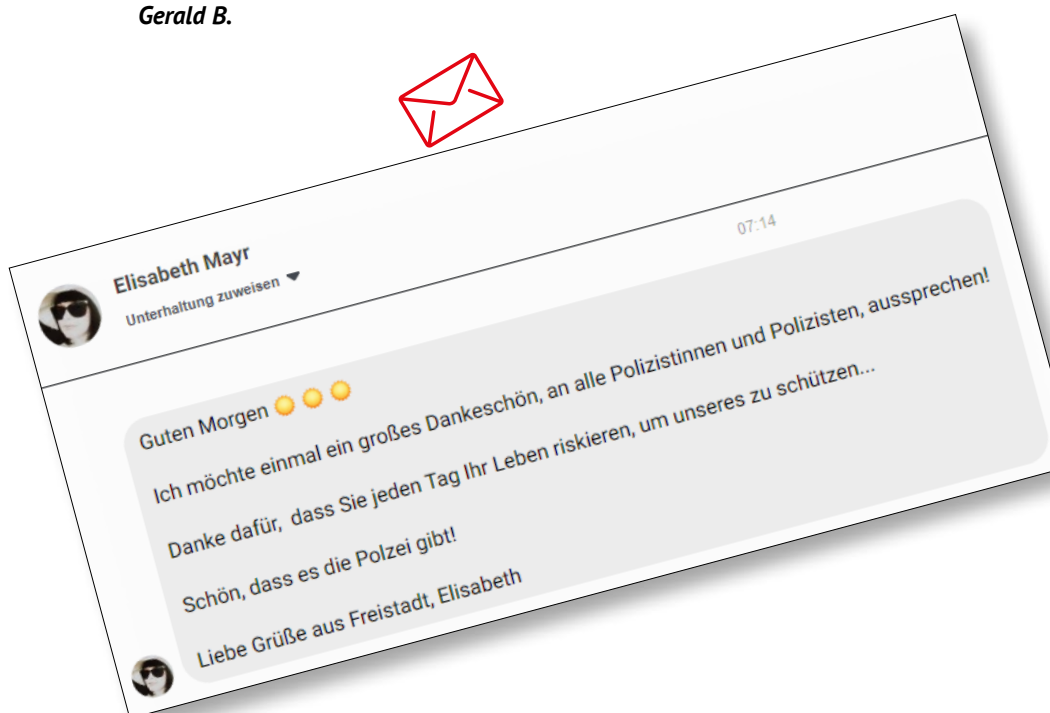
Gerald B.

Elisabeth Mayr
Unterhaltung zuweisen

07:14

Guten Morgen 🌞🌞🌞

Ich möchte einmal ein großes Dankeschön, an alle Polizistinnen und Polizisten, aussprechen!

Danke dafür, dass Sie jeden Tag Ihr Leben riskieren, um unseres zu schützen...

Schön, dass es die Polzei gibt!

Liebe Grüße aus Freistadt, Elisabeth